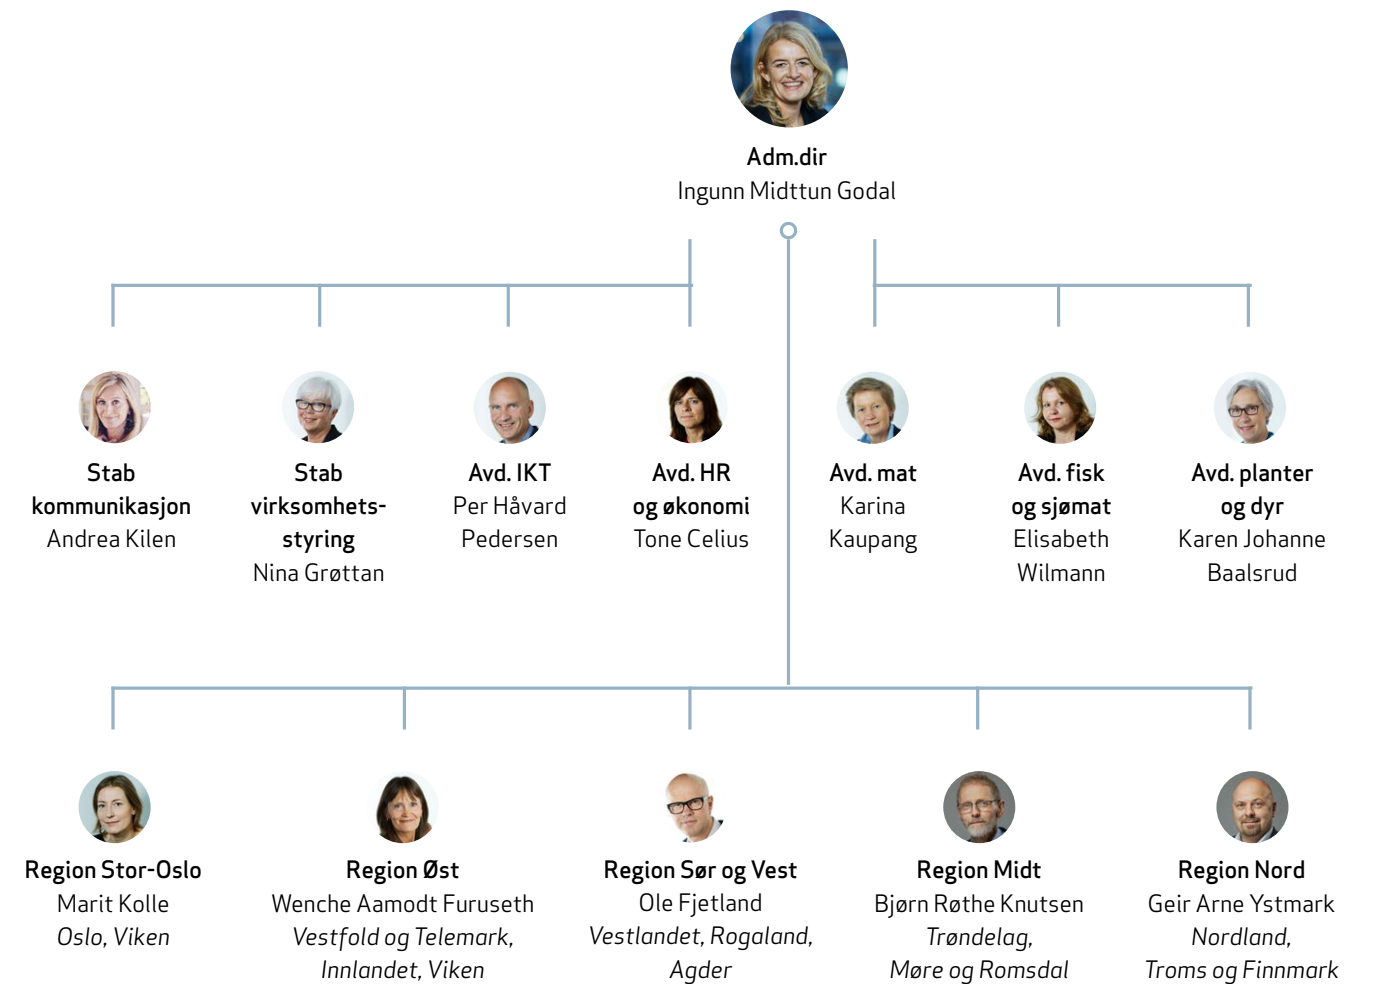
Adm.dir
Ingunn Midttun Godal

Stab kommunikasjon
Andrea Kilen

Stab virksomhetsstyring
Nina Grøttan

Avd. IKT
Per Håvard Pedersen

Avd. HR og økonomi
Tone Celius

Avd. mat
Karina Kaupang

Avd. fisk og sjømat
Elisabeth Wilmann

Avd. planter og dyr
Karen Johanne Baalsrud

Region Stor-Oslo
Marit Kolle
*Oslo, Viken*

Region Øst
Wenche Aamodt Furuseth
*Vestfold og Telemark, Innlandet, Viken*

Region Sør og Vest
Ole Fjetland
*Vestlandet, Rogaland, Agder*

Region Midt
Bjørn Røthe Knutsen
*Trøndelag, Møre og Romsdal*

Region Nord
Geir Arne Ystmark
*Nordland, Troms og Finnmark*